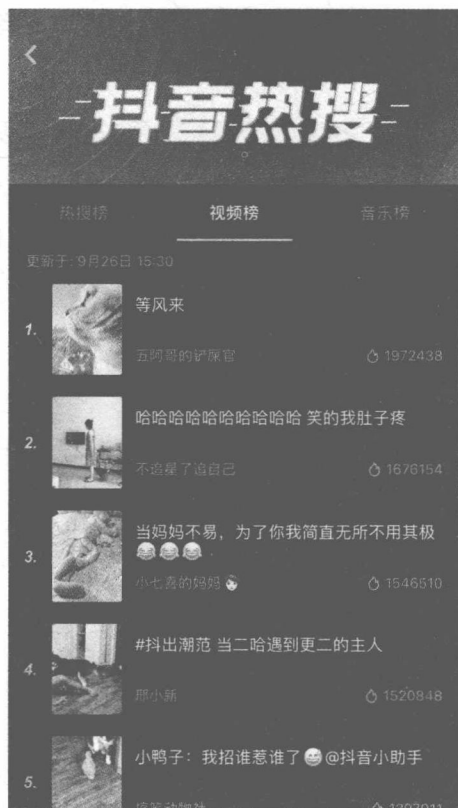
<

-抖音热搜-

热搜榜 视频榜 音乐榜

更新于: 9月26日 15:30

1. 等风来

五阿哥的铲屎官 1972438

2. 哈哈哈哈哈哈哈哈哈哈 笑的我肚子疼

不追星了追自己 1676154

3. 当妈妈不易，为了你我简直无所不用其极 😂😂😂

小七喜的妈妈 1546510

4. #抖出潮范 当二哈遇到更二的主人

邢小新 1520848

5. 小鸭子：我招谁惹谁了😁@抖音小助手

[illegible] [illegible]